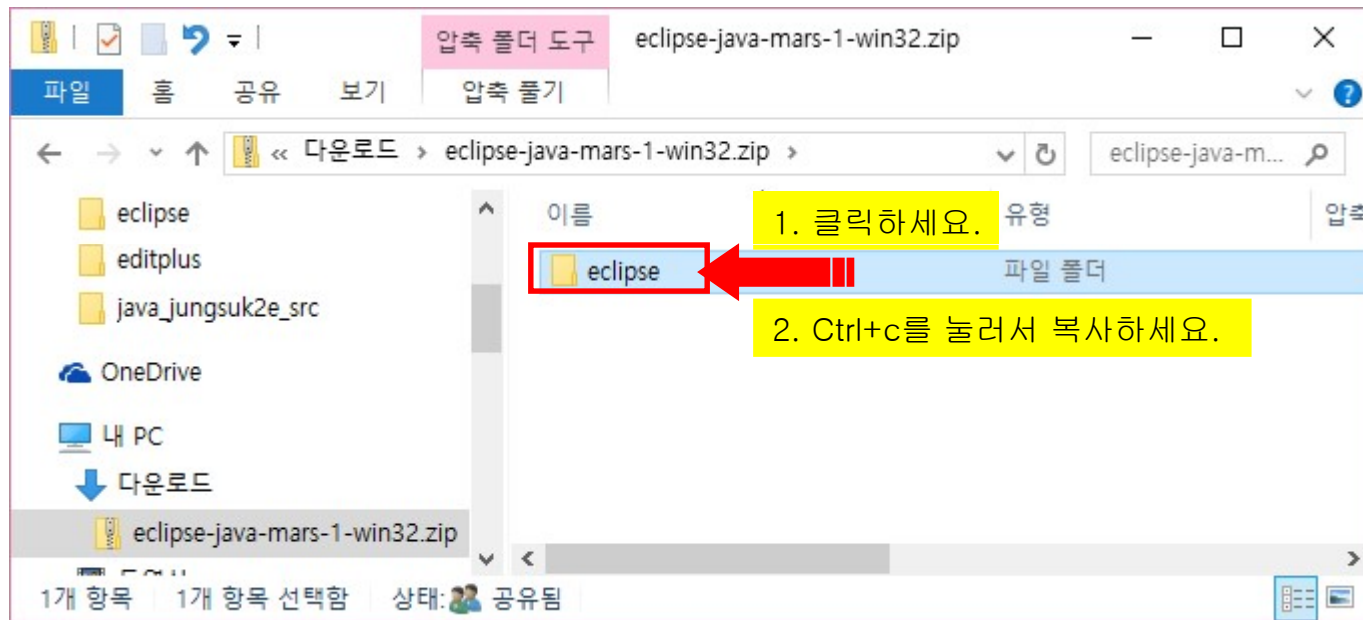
압축 폴더 도구 eclipse-java-mars-1-win32.zip

파일 홈 공유 보기 압축 풀기

« 다운로드 › eclipse-java-mars-1-win32.zip ›

eclipse-java-m...

eclipse
editplus
java_jungsuk2e_src
OneDrive
내 PC
다운로드
eclipse-java-mars-1-win32.zip
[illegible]

이름 유형 압축

1. 클릭하세요.

eclipse 파일 폴더

2. Ctrl+c를 눌러서 복사하세요.

1개 항목 1개 항목 선택함 상태: 공유됨